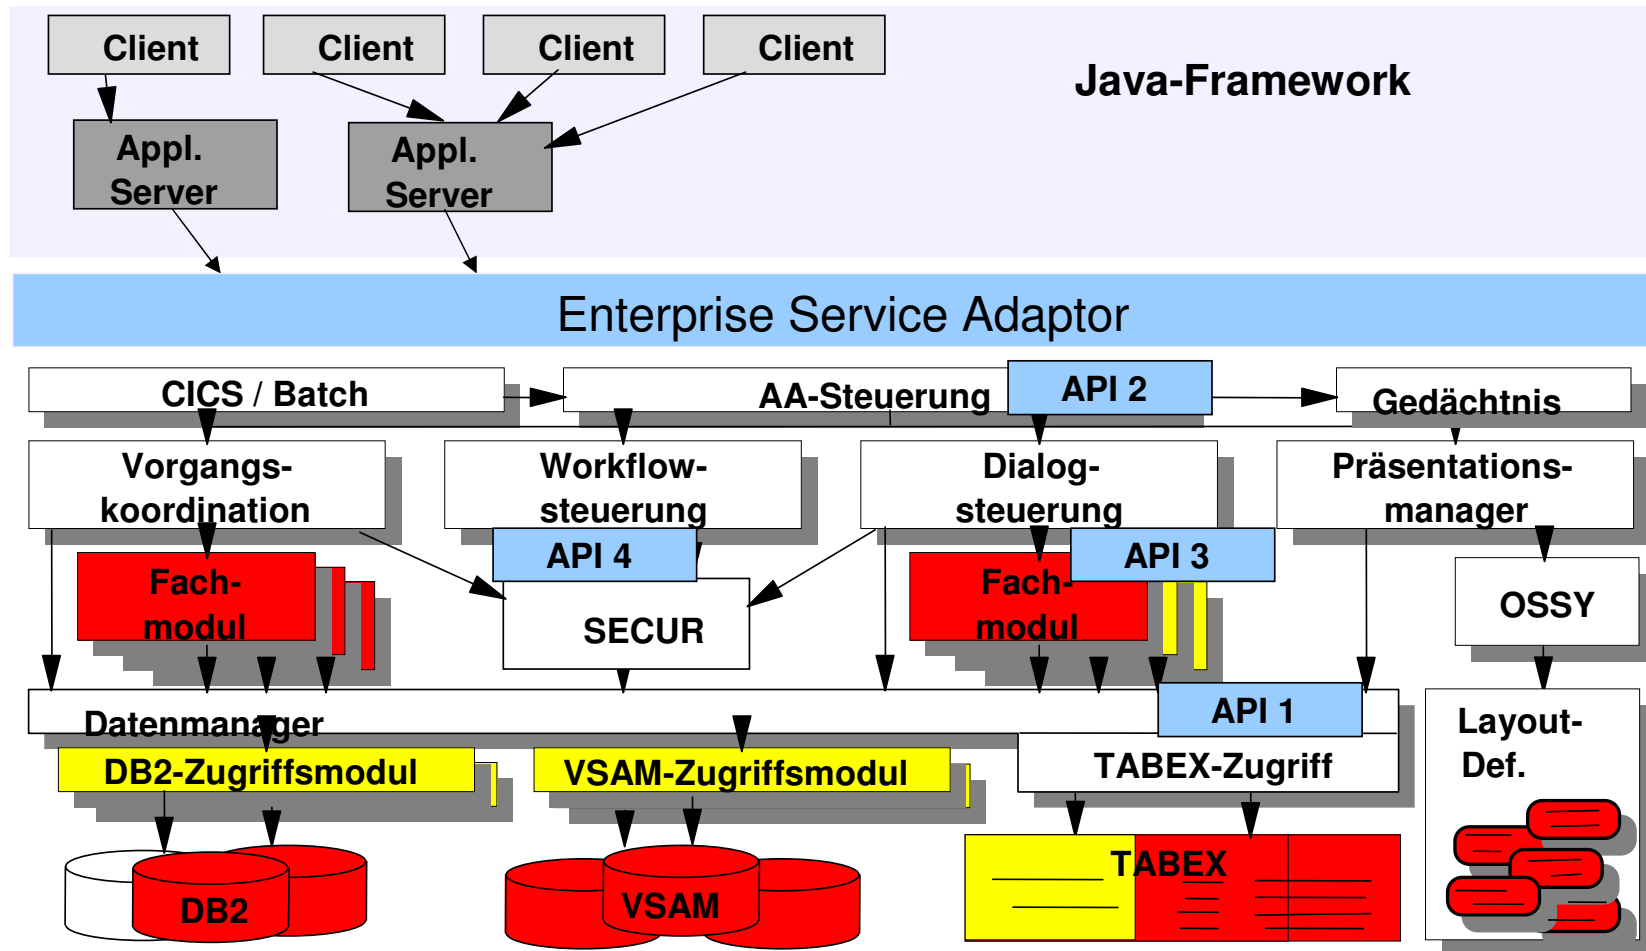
Client
Client
Client
Client

Java-Framework

Appl. Server
Appl. Server

Enterprise Service Adaptor

CICS / Batch
AA-Steuerung
API 2
Gedächtnis

Vorgangs-koordination
Workflow-steuerung
Dialog-steuerung
Präsentations-manager

Fach-modul
API 4
SECUR
Fach-modul
API 3
OSSY

Datenmanager
API 1
TABEX-Zugriff
Layout-Def.

DB2-Zugriffsmodul
VSAM-Zugriffsmodul

DB2
VSAM
TABEX